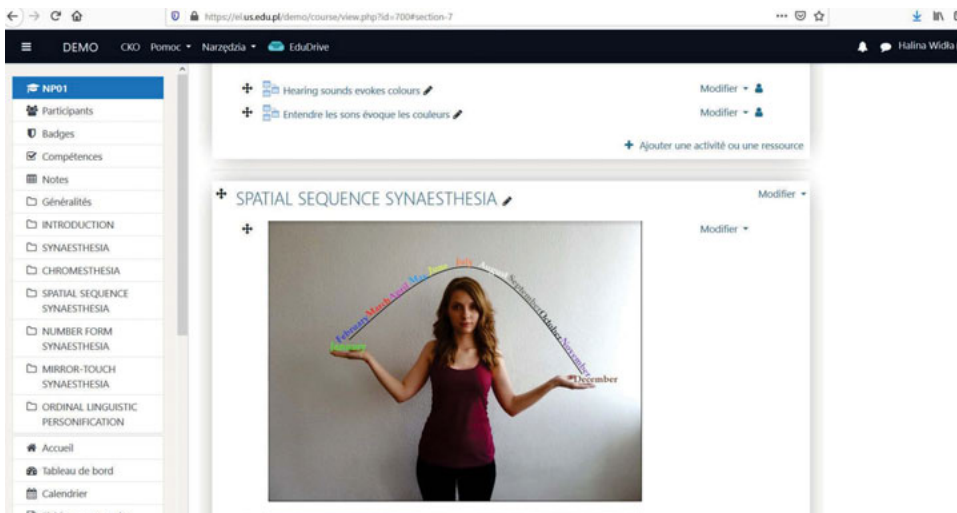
https://el.us.edu.pl/demo/course/view.php?id=700#section-7

DEMO CKO Pomoc Narzędzia EduDrive

Halina Widła

NP01
Participants
Badges
Compétences
Notes
Généralités
INTRODUCTION
SYNAESTHESIA
CHROMESTHESIA
SPATIAL SEQUENCE SYNAESTHESIA
NUMBER FORM SYNAESTHESIA
MIRROR-TOUCH SYNAESTHESIA
ORDINAL LINGUISTIC PERSONIFICATION
Accueil
Tableau de bord
Calendrier

Hearing sounds evokes colours
Modifier
Entendre les sons évoque les couleurs
Modifier
Ajouter une activité ou une ressource

SPATIAL SEQUENCE SYNAESTHESIA
Modifier
Modifier

January February March April May June July August September October November December